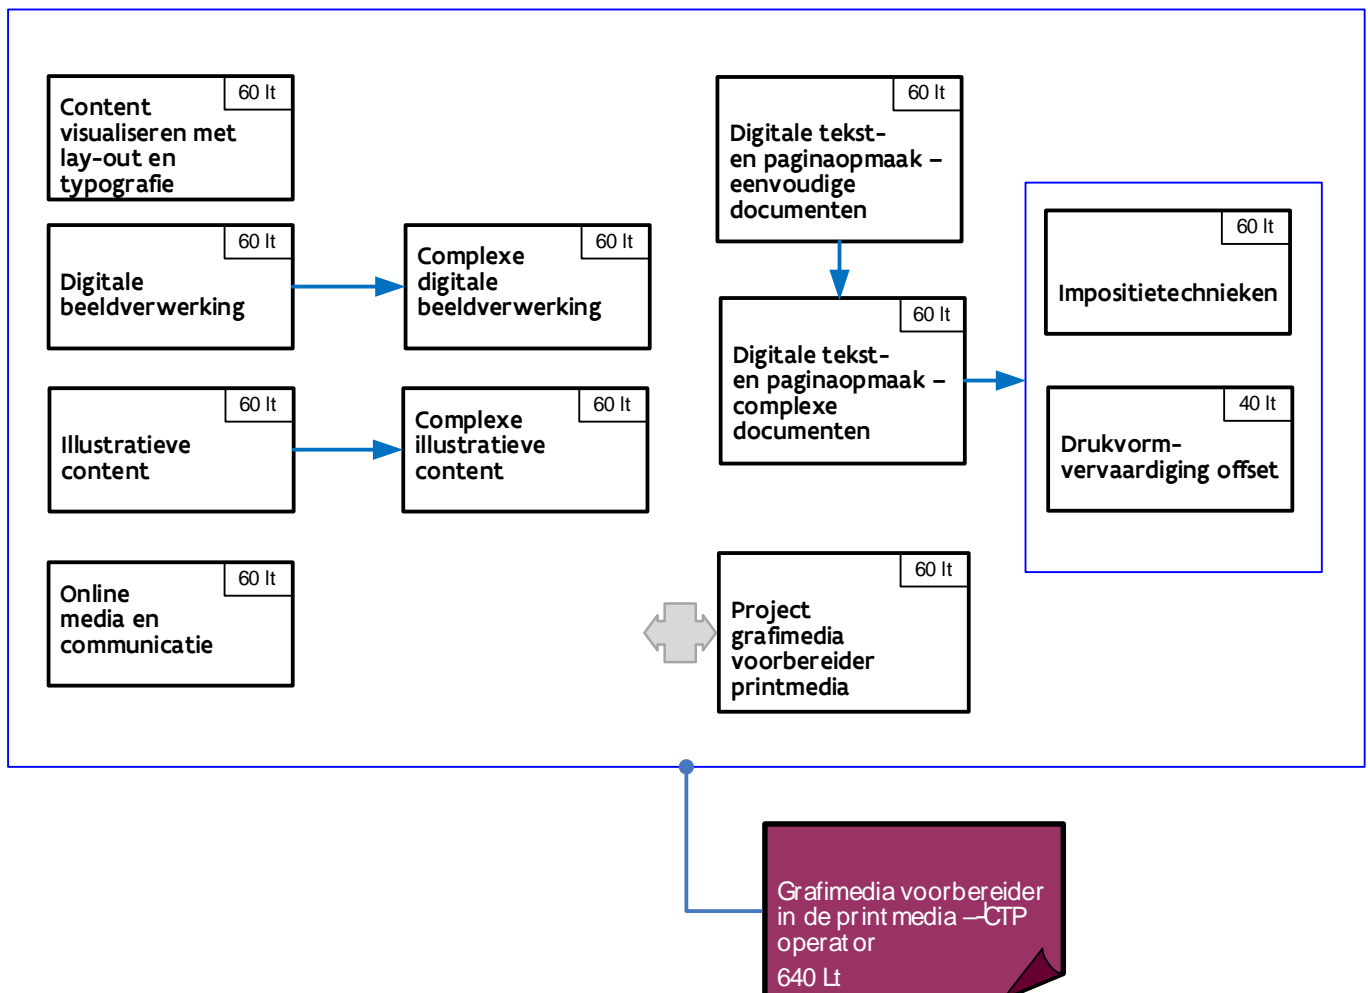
60 lt
Content visualiseren met lay-out en typografie

60 lt
Digitale beeldverwerking

60 lt
Complexe digitale beeldverwerking

60 lt
Illustratieve content

60 lt
Complexe illustratieve content

60 lt
Online media en communicatie

60 lt
Digitale tekst- en paginaopmaak – eenvoudige documenten

60 lt
Digitale tekst- en paginaopmaak – complexe documenten

60 lt
Impositietechnieken

40 lt
Drukvorm-vervaardiging offset

60 lt
Project grafimedia voorbereider printmedia

Grafimedia voorbereider in de print media – CTP operator
640 Lt